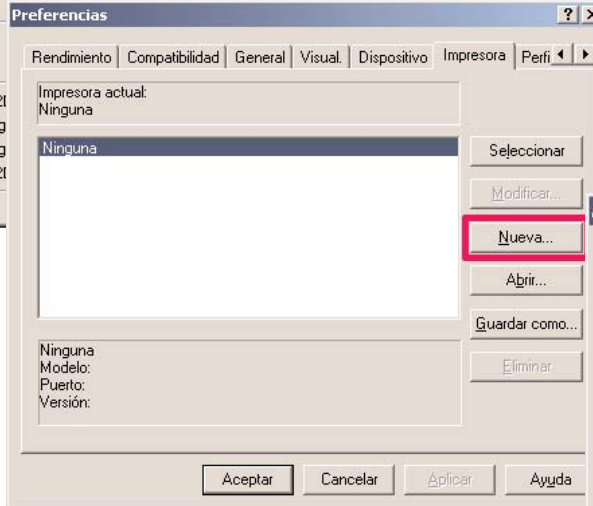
Preferencias

?

Rendimiento | Compatibilidad | General | Visual. | Dispositivo | Impresora | Perfi

Impresora actual:
Ninguna

Ninguna

Seleccionar

Modificar...

Nueva...

Abrir...

Guardar como...

Ninguna
Modelo:
Puerto:
Versión:

Eliminar

Aceptar

Cancelar

Aplicar

Ayuda